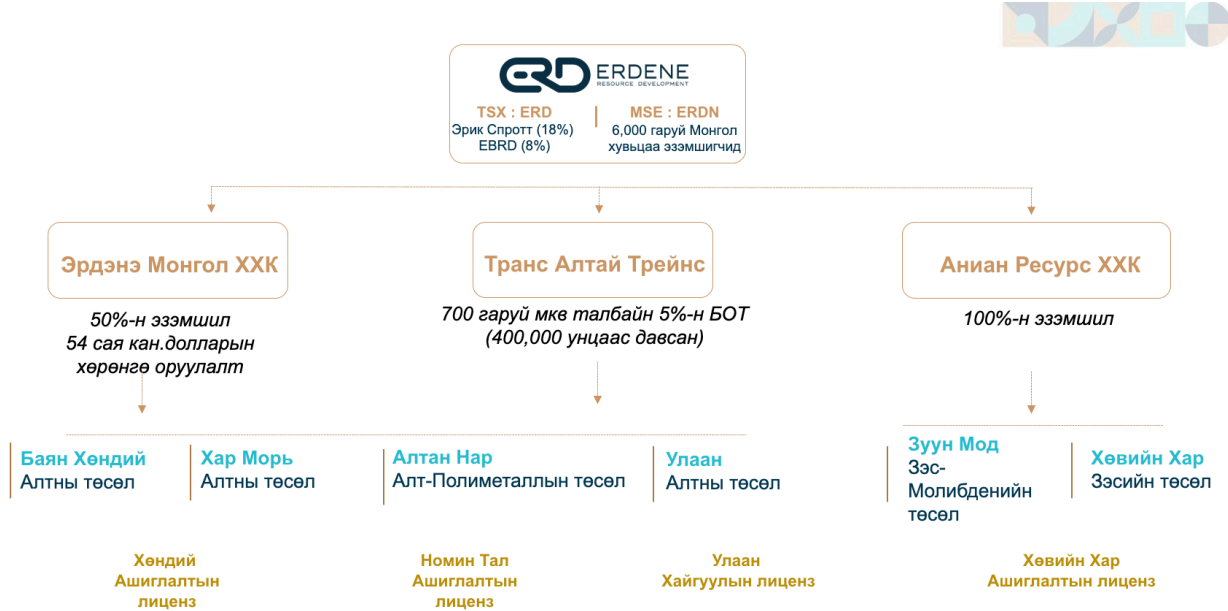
ERD ERDENE RESOURCE DEVELOPMENT

TSX : ERD
Эрик Спротт (18%)
EBRD (8%)

MSE : ERDN
6,000 гаруй Монгол хувьцаа эзэмшигчид

Эрдэнэ Монгол ХХК

50%-н эзэмшил
54 сая кан.долларын хөрөнгө оруулалт

Транс Алтай Трейнс

700 гаруй мкв талбайн 5%-н БОТ
(400,000 унцаас давсан)

Аниан Ресурс ХХК

100%-н эзэмшил

Баян Хөндий
Алтны төсөл

Хар Морь
Алтны төсөл

Алтан Нар
Алт-Полиметаллын төсөл

Улаан
Алтны төсөл

Зуун Мод
Зэс-Молибденийн төсөл

Хөвийн Хар
Зэсийн төсөл

Хөндий
Ашиглалтын лиценз

Номин Тал
Ашиглалтын лиценз

Улаан
Хайгуулын лиценз

Хөвийн Хар
Ашиглалтын лиценз